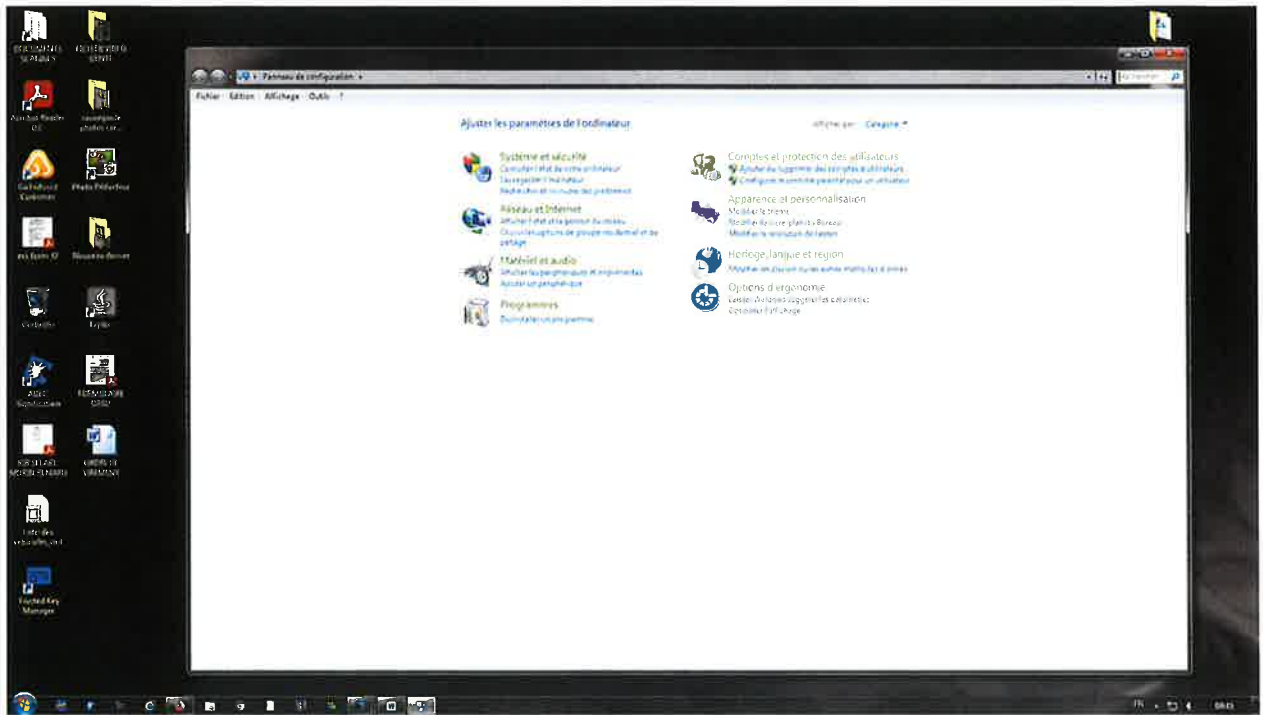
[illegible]

Acrobat Reader DC

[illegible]

Photo Filtre

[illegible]

Corbeille

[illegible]

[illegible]

Trusted Key Manager

Panneau de configuration

Rechercher

Fichier Edition Affichage Outils ?

Ajuster les paramètres de l'ordinateur

Afficher par : Catégorie

Système et sécurité
Consulter l'état de votre ordinateur
Sauvegarder l'ordinateur
Rechercher et résoudre des problèmes

Réseau et Internet
Afficher l'état et la gestion du réseau
Choisir les options de groupe résidentiel et de partage

Matériel et audio
Afficher les périphériques et imprimantes
Ajouter un périphérique

Programmes
Désinstaller un programme

Comptes et protection des utilisateurs
Ajouter ou supprimer des comptes d'utilisateurs
Configurer le contrôle parental pour un utilisateur

Apparence et personnalisation
Modifier le thème
Modifier l'arrière-plan du Bureau
Modifier la résolution de l'écran

Horloge, langue et région
Modifier les claviers ou les autres méthodes d'entrée

Options d'ergonomie
Laisser Windows suggérer les paramètres
Optimiser l'affichage

FR